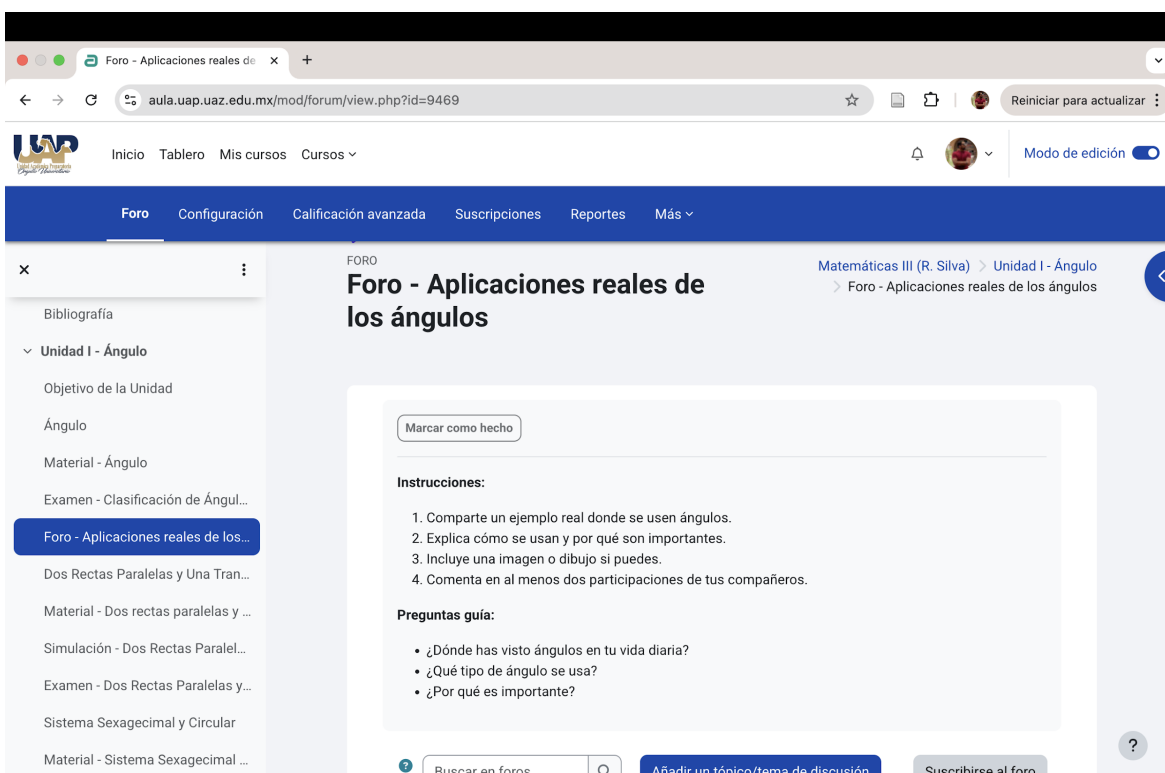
Foro - Aplicaciones reales de ×
+
aula.uap.uaz.edu.mx/mod/forum/view.php?id=9469
Reiniciar para actualizar

UAP

Inicio Tablero Mis cursos Cursos

Modo de edición

Foro Configuración Calificación avanzada Suscripciones Reportes Más

×

Bibliografía

Unidad I - Ángulo

Objetivo de la Unidad

Ángulo

Material - Ángulo

Examen - Clasificación de Ángul...

Foro - Aplicaciones reales de los...

Dos Rectas Paralelas y Una Tran...

Material - Dos rectas paralelas y ...

Simulación - Dos Rectas Paralel...

Examen - Dos Rectas Paralelas y...

Sistema Sexagecimal y Circular

Material - Sistema Sexagecimal ...

FORO

Foro - Aplicaciones reales de los ángulos

Matemáticas III (R. Silva) > Unidad I - Ángulo > Foro - Aplicaciones reales de los ángulos

Marcar como hecho

Instrucciones:

1. Comparte un ejemplo real donde se usen ángulos.
2. Explica cómo se usan y por qué son importantes.
3. Incluye una imagen o dibujo si puedes.
4. Comenta en al menos dos participaciones de tus compañeros.

Preguntas guía:

• ¿Dónde has visto ángulos en tu vida diaria?
• ¿Qué tipo de ángulo se usa?
• ¿Por qué es importante?

Buscar en foros

Añadir un tópico/tema de discusión

Suscribirse al foro

?